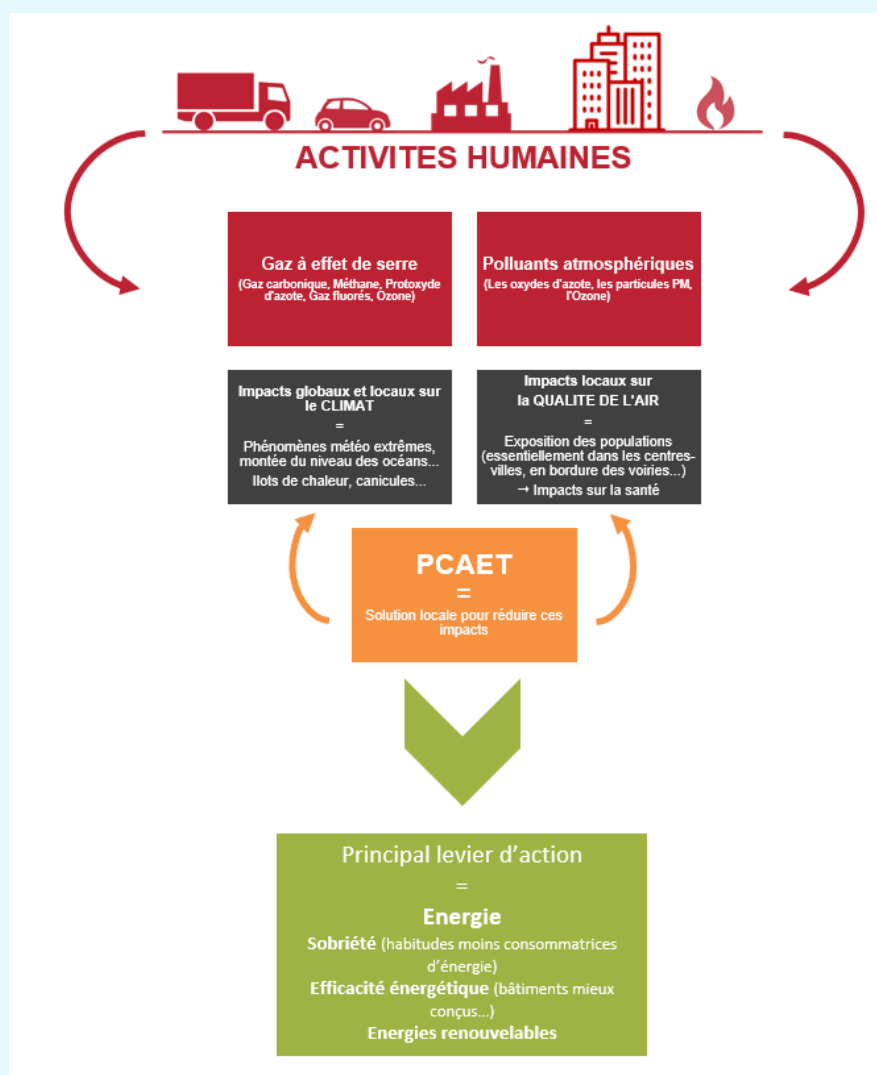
ACTIVITES HUMAINES

Gaz à effet de serre
(Gaz carbonique, Méthane, Protoxyde d'azote, Gaz fluorés, Ozone)

Polluants atmosphériques
(Les oxydes d'azote, les particules PM, l'Ozone)

Impacts globaux et locaux sur le CLIMAT
=
Phénomènes météo extrêmes, montée du niveau des océans...
Ilots de chaleur, canicules...

Impacts locaux sur la QUALITE DE L'AIR
=
Exposition des populations (essentiellement dans les centres-villes, en bordure des voiries...)
→ Impacts sur la santé

PCAET
=
Solution locale pour réduire ces impacts

Principal levier d'action
=
Energie
Sobriété (habitudes moins consommatrices d'énergie)
Efficacité énergétique (bâtiments mieux conçus...)
Energies renouvelables